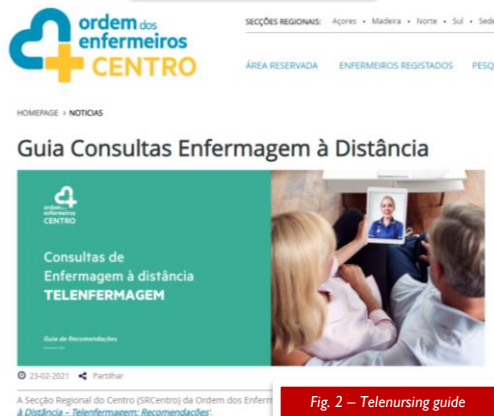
ordem dos enfermeiros CENTRO

SECÇÕES REGIONAIS: Açores • Madeira • Norte • Sul • Sede

ÁREA RESERVADA ENFERMEIROS REGISTADOS PESQ

HOMEPAGE > NOTICIAS

Guia Consultas Enfermagem à Distância

ordem dos enfermeiros CENTRO

Consultas de Enfermagem à distância TELENFERMAGEM

Guia de Recomendações

23-02-2021 Partilhar

A Secção Regional do Centro (SRCentro) da Ordem dos Enferm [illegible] à Distância – Telenfermagem: Recomendações'.

Fig. 2 – Telenursing guide